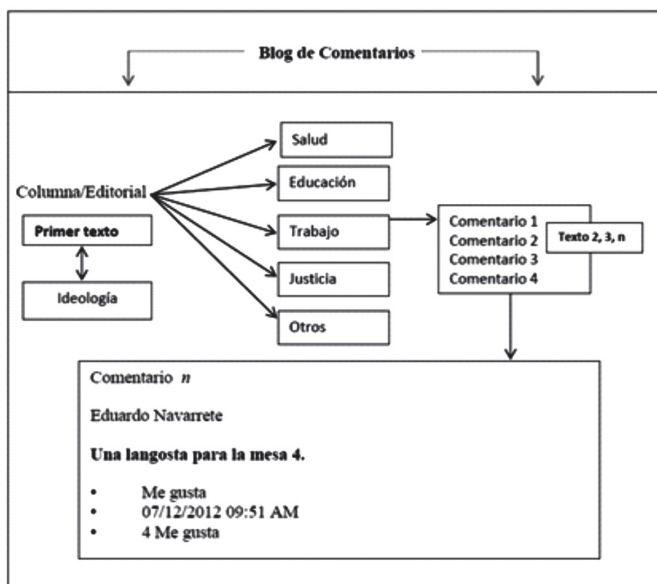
Blog de Comentarios

Columna/Editorial

Primer texto

Ideología

Salud

Educación

Trabajo

Justicia

Otros

Comentario 1
Comentario 2
Comentario 3
Comentario 4

Texto 2, 3, n

Comentario $n$

Eduardo Navarrete

**Una langosta para la mesa 4.**

- Me gusta
- 07/12/2012 09:51 AM
- 4 Me gusta